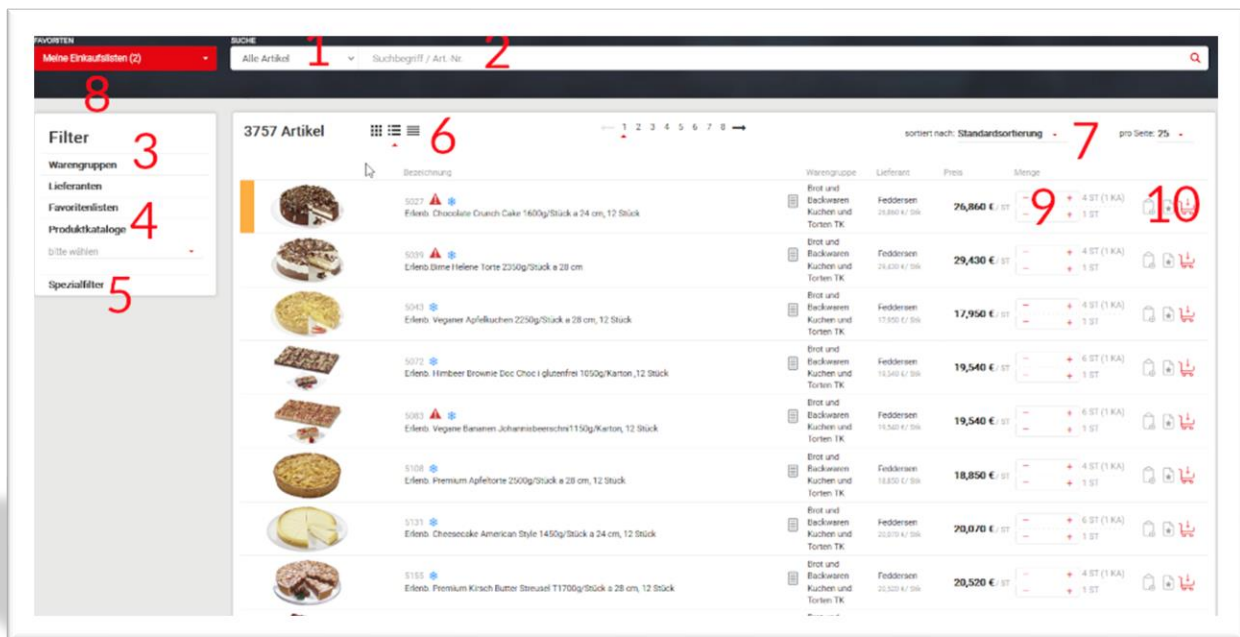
FAVORITEN
Meine Einkaufslisten (2)
8

SUCHE
Alle Artikel 1
Suchbegriff / Art.-Nr. 2

Filter 3
Warengruppen
Lieferanten
Favoritenlisten 4
Produktkataloge
bitte wählen
Spezialfilter 5

3757 Artikel 6
← 1 2 3 4 5 6 7 8 →
sortiert nach: Standardsortierung 7
pro Seite: 25

| | Bezeichnung | | Warengruppe | Lieferant | Preis | Menge | |
|---|---|---|---|---|---|---|---|
| | 5027 Erlenb. Chocolate Crunch Cake 1600g/Stück a 24 cm, 12 Stück | | Brot und Backwaren Kuchen und Torten TK | Feddersen 26,860 € / Stk | 26,860 € / ST | 9 4 ST (1 KA) 1 ST | 10 |
| | 5039 Erlenb. Birne Helene Torte 2350g/Stück a 28 cm | | Brot und Backwaren Kuchen und Torten TK | Feddersen 24,430 € / Stk | 29,430 € / ST | 4 ST (1 KA) 1 ST | |
| | 5043 Erlenb. Veganer Apfelkuchen 2250g/Stück a 28 cm, 12 Stück | | Brot und Backwaren Kuchen und Torten TK | Feddersen 17,950 € / Stk | 17,950 € / ST | 4 ST (1 KA) 1 ST | |
| | 5072 Erlenb. Himbeer Brownie Doc Choc i glutenfrei 1050g/Karton ,12 Stück | | Brot und Backwaren Kuchen und Torten TK | Feddersen 19,540 € / Stk | 19,540 € / ST | 6 ST (1 KA) 1 ST | |
| | 5083 Erlenb. Vegane Bananen Johannisbeerschni1150g/Karton, 12 Stück | | Brot und Backwaren Kuchen und Torten TK | Feddersen 19,540 € / Stk | 19,540 € / ST | 6 ST (1 KA) 1 ST | |
| | 5108 Erlenb. Premium Apfeltorte 2500g/Stück a 28 cm, 12 Stück | | Brot und Backwaren Kuchen und Torten TK | Feddersen 18,850 € / Stk | 18,850 € / ST | 4 ST (1 KA) 1 ST | |
| | 5131 Erlenb. Cheesecake American Style 1450g/Stück a 24 cm, 12 Stück | | Brot und Backwaren Kuchen und Torten TK | Feddersen 20,070 € / Stk | 20,070 € / ST | 6 ST (1 KA) 1 ST | |
| | 5155 Erlenb. Premium Kirsch Butter Streusel T1700g/Stück a 28 cm, 12 Stück | | Brot und Backwaren Kuchen und Torten TK | Feddersen 20,520 € / Stk | 20,520 € / ST | 4 ST (1 KA) 1 ST | |